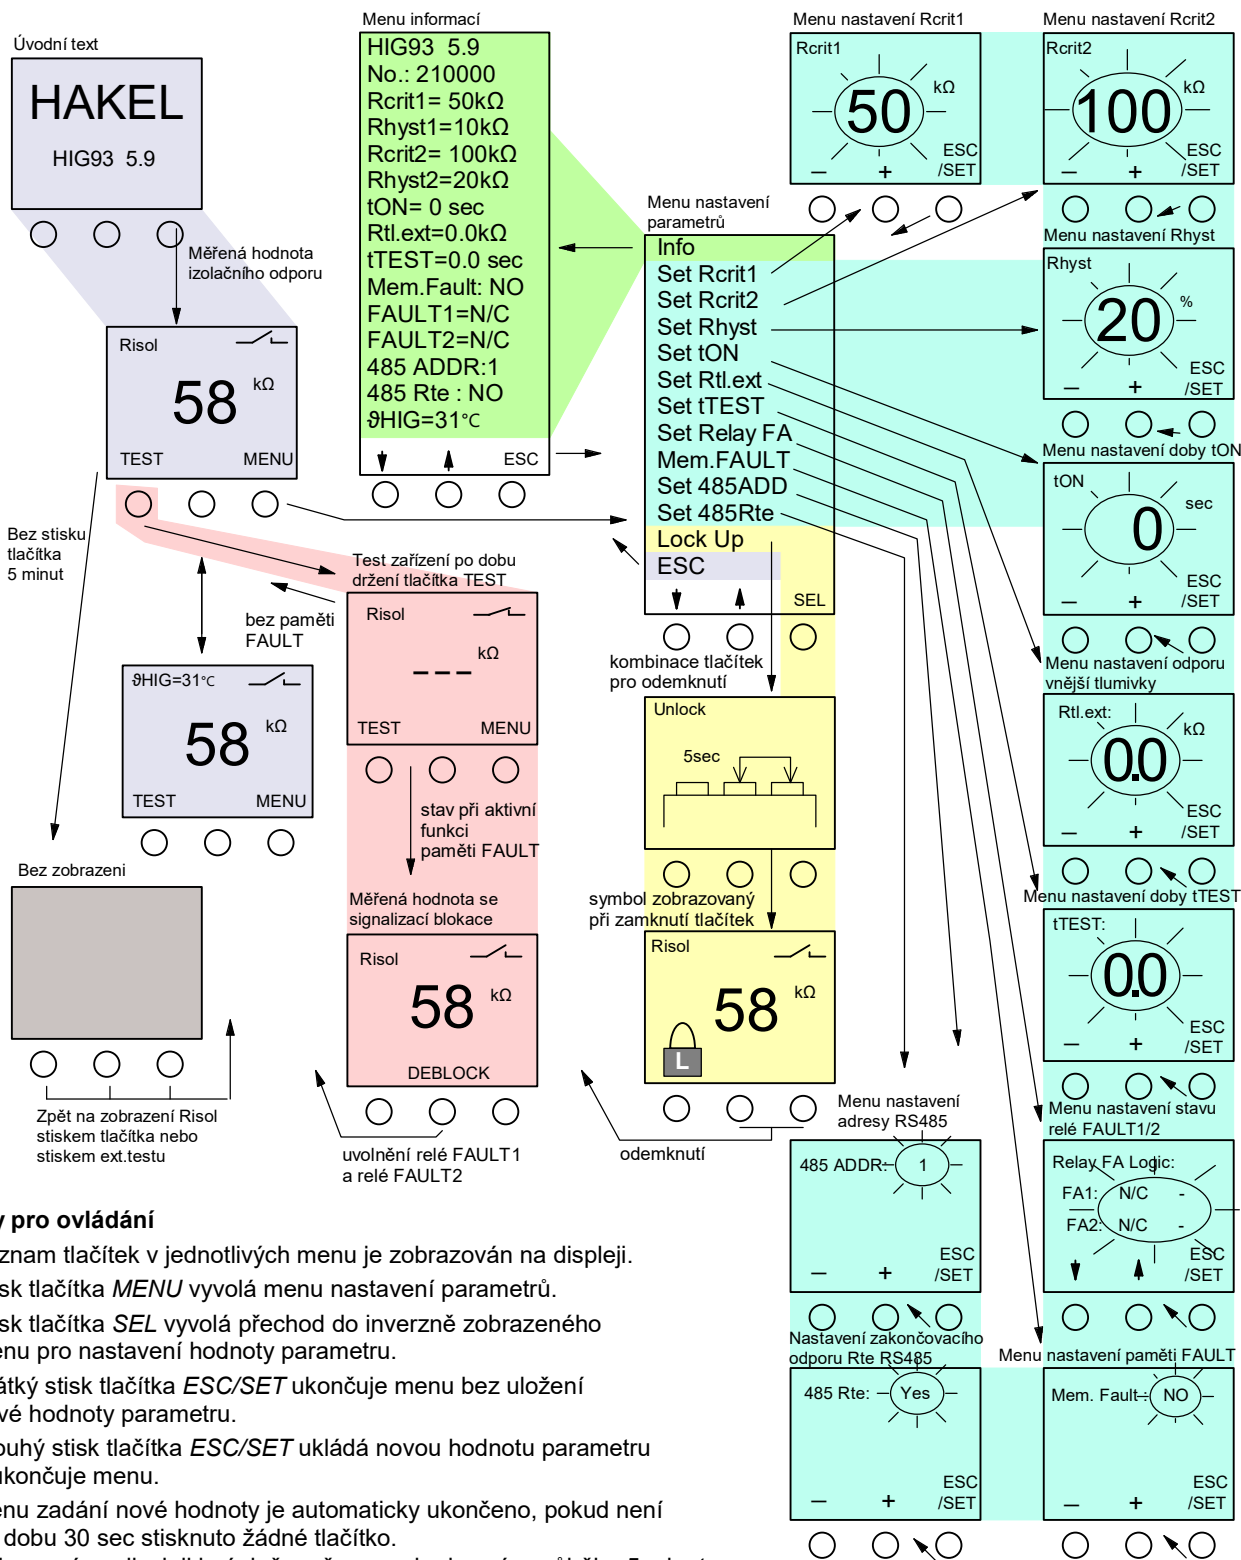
Úvodní text

HAKEL
HIG93 5.9

Měřená hodnota izolačního odporu

Risol
58 kΩ
TEST MENU

Bez stisku tlačítka 5 minut

$\vartheta$HIG=31°C
58 kΩ
TEST MENU

Bez zobrazeni

Zpět na zobrazení Risol stiskem tlačítka nebo stiskem ext.testu

Menu informací
HIG93 5.9
No.: 210000
Rcrit1= 50kΩ
Rhyst1=10kΩ
Rcrit2= 100kΩ
Rhyst2=20kΩ
tON= 0 sec
Rtl.ext=0.0kΩ
tTEST=0.0 sec
Mem.Fault: NO
FAULT1=N/C
FAULT2=N/C
485 ADDR:1
485 Rte : NO
$\vartheta$HIG=31°C
ESC

Test zařízení po dobu držení tlačítka TEST
bez paměti FAULT

Risol
- - - kΩ
TEST MENU

stav při aktivní funkci paměti FAULT

Měřená hodnota se signalizací blokace
Risol
58 kΩ
DEBLOCK

uvolnění relé FAULT1 a relé FAULT2

Menu nastavení parametrů
Info
Set Rcrit1
Set Rcrit2
Set Rhyst
Set tON
Set Rtl.ext
Set tTEST
Set Relay FA
Mem.FAULT
Set 485ADD
Set 485Rte
Lock Up
ESC
SEL

kombinace tlačítek pro odemknutí

Unlock
5sec

symbol zobrazovaný při zamknutí tlačítek
Risol
58 kΩ
L

odemknutí

Menu nastavení Rcrit1
Rcrit1
50 kΩ
– + ESC /SET

Menu nastavení Rcrit2
Rcrit2
100 kΩ
– + ESC /SET

Menu nastavení Rhyst
Rhyst
20 %
– + ESC /SET

Menu nastavení doby tON
tON
0 sec
– + ESC /SET

Menu nastavení odporu vnější tlumivky
Rtl.ext:
0.0 kΩ
– + ESC /SET

Menu nastavení doby tTEST
tTEST:
0.0
– + ESC /SET

Menu nastavení adresy RS485
485 ADDR: 1
– + ESC /SET

Menu nastavení stavu relé FAULT1/2
Relay FA Logic:
FA1: N/C -
FA2: N/C -
ESC /SET

Nastavení zakončovacího odporu Rte RS485
485 Rte: Yes
– + ESC /SET

Menu nastavení paměti FAULT
Mem. Fault: NO
– + ESC /SET

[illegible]y pro ovládání
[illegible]znam tlačítek v jednotlivých menu je zobrazován na displeji.
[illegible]sk tlačítka MENU vyvolá menu nastavení parametrů.
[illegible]sk tlačítka SEL vyvolá přechod do inverzně zobrazeného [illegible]enu pro nastavení hodnoty parametru.
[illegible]átký stisk tlačítka ESC/SET ukončuje menu bez uložení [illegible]vé hodnoty parametru.
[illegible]ouhý stisk tlačítka ESC/SET ukládá novou hodnotu parametru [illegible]ukončuje menu.
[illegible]enu zadání nové hodnoty je automaticky ukončeno, pokud není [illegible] dobu 30 sec stisknuto žádné tlačítko.